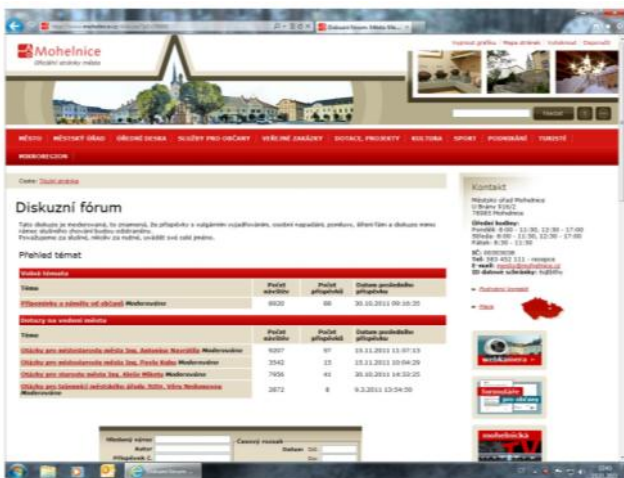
Mohelnice

Oficiální stránky města

MĚSTO | MĚSTSKÝ ÚŘAD | ÚŘEDNÍ DESKA | SLUŽBY PRO OBČANY | VEŘEJNÉ ZAKÁZKY | DOTACE, PROJEKTY | KULTURA | SPORT | PODNIKÁNÍ | TURISTI | MIKROREGION

Hledat

Cesta: Úvodní stránka

Diskuzní fórum

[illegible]

Přehled témat

Volná témata

| Téma | Počet návštěv | Počet příspěvků | Datum posledního příspěvku |
|---|---|---|---|
| Připomínky a náměty od občanů Moderováno | 6920 | 88 | 30.10.2011 00:16:35 |

Dotazy na vedení města

| Téma | Počet návštěv | Počet příspěvků | Datum posledního příspěvku |
|---|---|---|---|
| Otázky pro místostarostu města Ing. Antonína Navrátila Moderováno | 9207 | 97 | 15.11.2011 11:07:33 |
| Otázky pro místostarostu města Ing. Pavla Kuby Moderováno | 3542 | 15 | 15.11.2011 10:04:29 |
| Otázky pro starostu města Ing. Aleše Mikety Moderováno | 7956 | 41 | 30.10.2011 14:33:25 |
| Otázky pro tajemníci městského úřadu Mgr. Věra Nedomova Moderováno | 2872 | 8 | 9.3.2011 13:54:50 |

Kontakt

Městský úřad Mohelnice
U Brány 916/2
78985 Mohelnice

Úřední hodiny:
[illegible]

Tel: 583 452 111 - recepce
E-mail: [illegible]
ID datové schránky: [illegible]

Mapa

webkamera

Hledaný výraz
Autor
Příspěvek
Časový rozsah